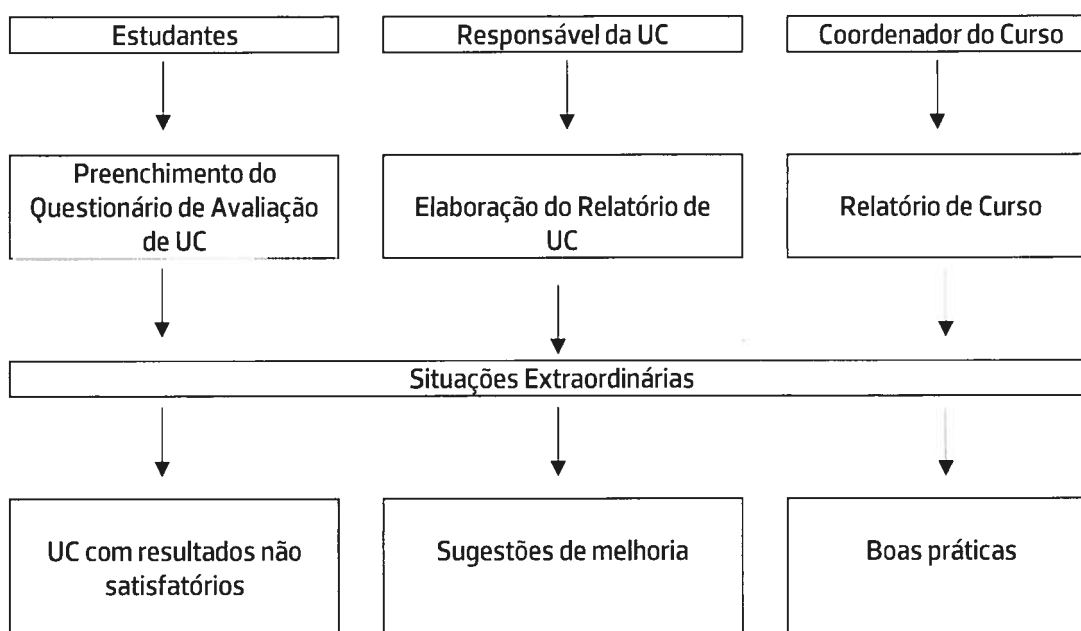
Estudantes

Responsável da UC

Coordenador do Curso

Preenchimento do Questionário de Avaliação de UC

Elaboração do Relatório de UC

Relatório de Curso

Situações Extraordinárias

UC com resultados não satisfatórios

Sugestões de melhoria

Boas práticas